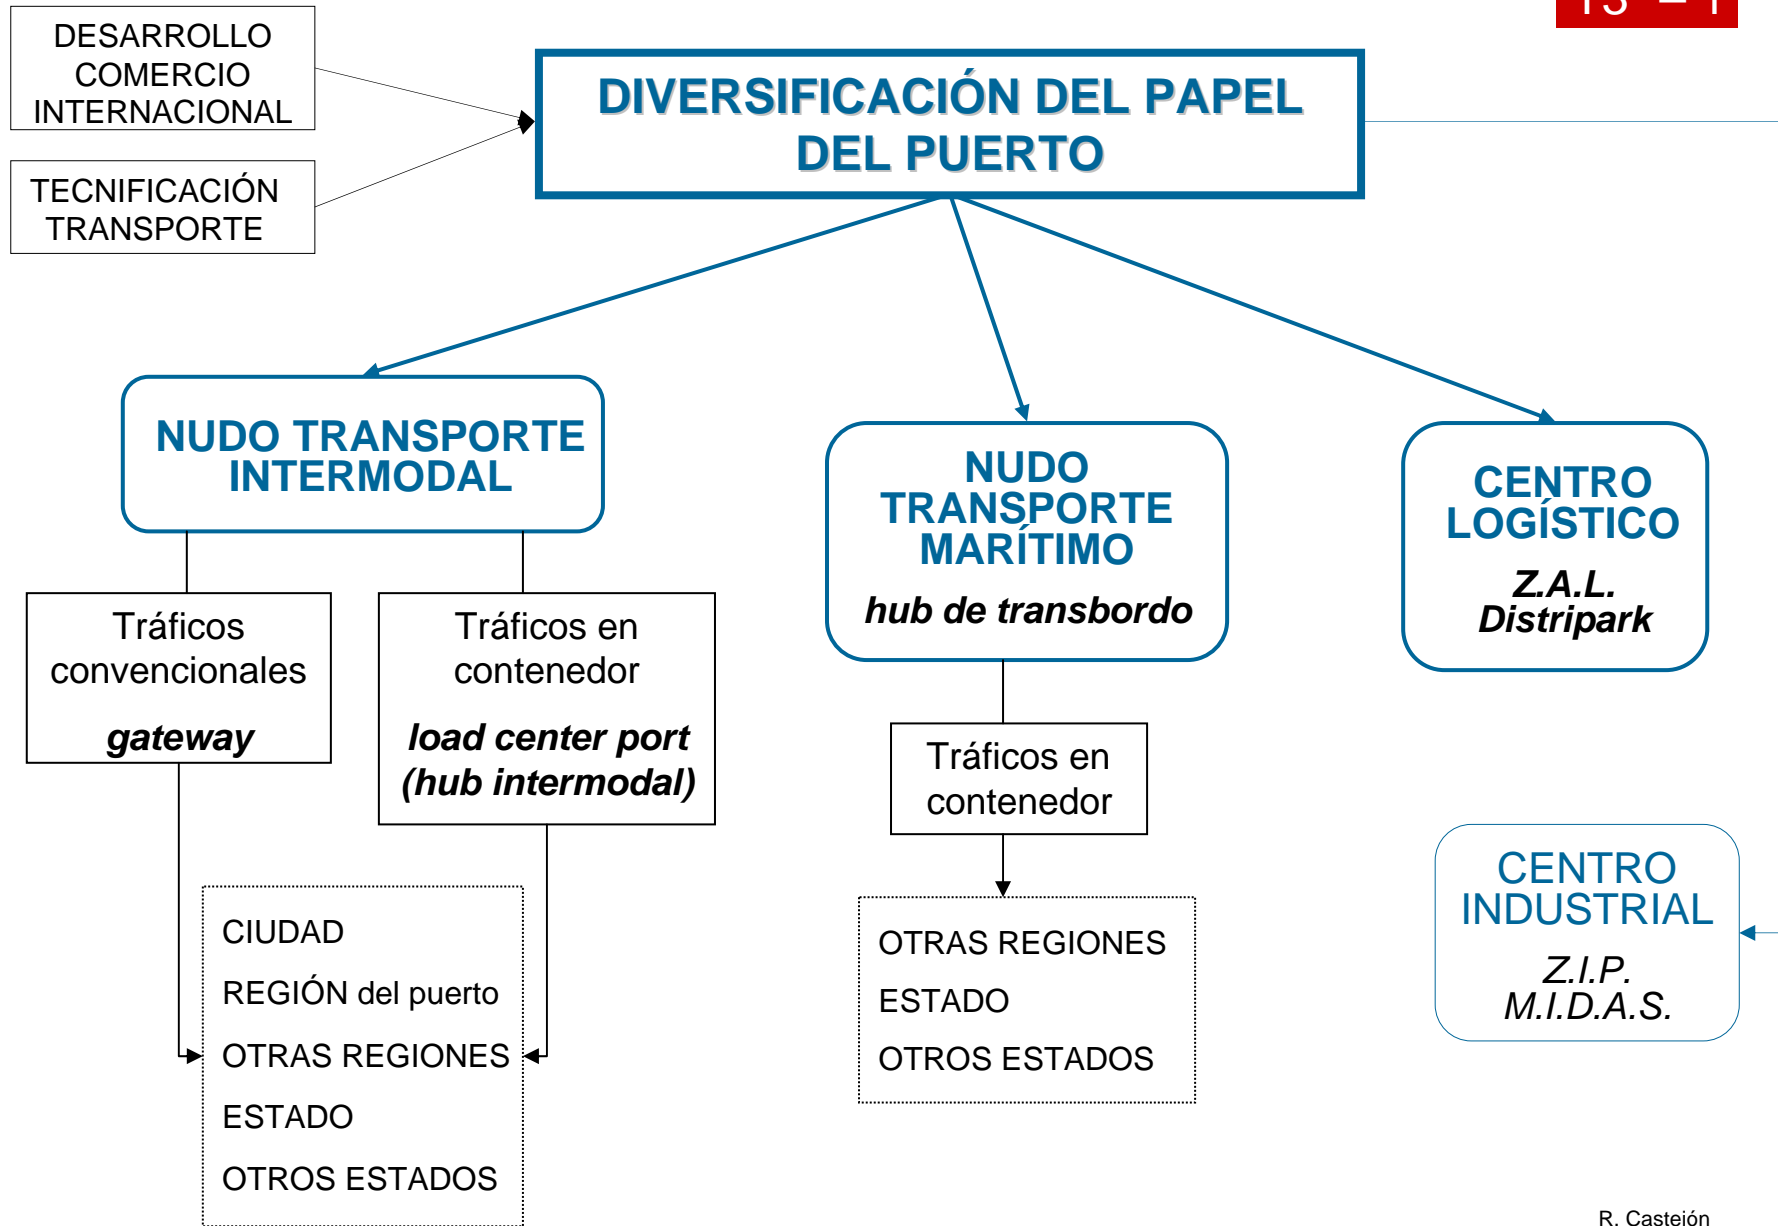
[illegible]

DESARROLLO COMERCIO INTERNACIONAL

TECNIFICACIÓN TRANSPORTE

DIVERSIFICACIÓN DEL PAPEL DEL PUERTO

NUDO TRANSPORTE INTERMODAL

Tráficos convencionales

***gateway***

Tráficos en contenedor

***load center port (hub intermodal)***

CIUDAD

REGIÓN del puerto

OTRAS REGIONES

ESTADO

OTROS ESTADOS

NUDO TRANSPORTE MARÍTIMO

***hub de transbordo***

Tráficos en contenedor

OTRAS REGIONES

ESTADO

OTROS ESTADOS

CENTRO LOGÍSTICO

***Z.A.L. Distripark***

CENTRO INDUSTRIAL

*Z.I.P. M.I.D.A.S.*

R. Castejón